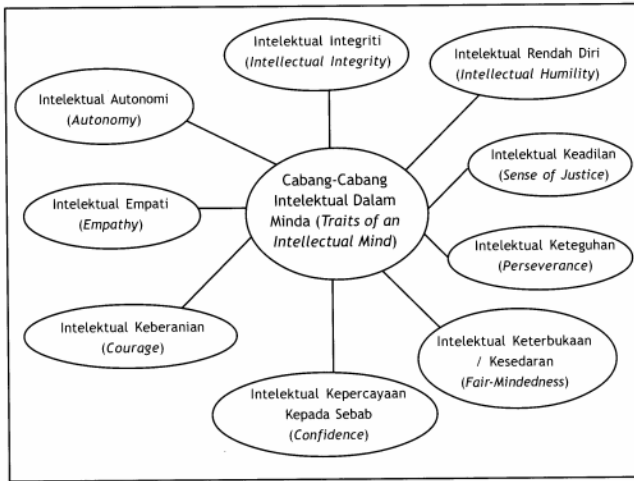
Intelektual Integriti
(*Intellectual Integrity*)

Intelektual Rendah Diri
(*Intellectual Humility*)

Intelektual Autonomi
(*Autonomy*)

Cabang-Cabang Intelektual Dalam Minda (*Traits of an Intellectual Mind*)

Intelektual Keadilan
(*Sense of Justice*)

Intelektual Empati
(*Empathy*)

Intelektual Keteguhan
(*Perseverance*)

Intelektual Keberanian
(*Courage*)

Intelektual Keterbukaan / Kesedaran
(*Fair-Mindedness*)

Intelektual Kepercayaan Kepada Sebab
(*Confidence*)